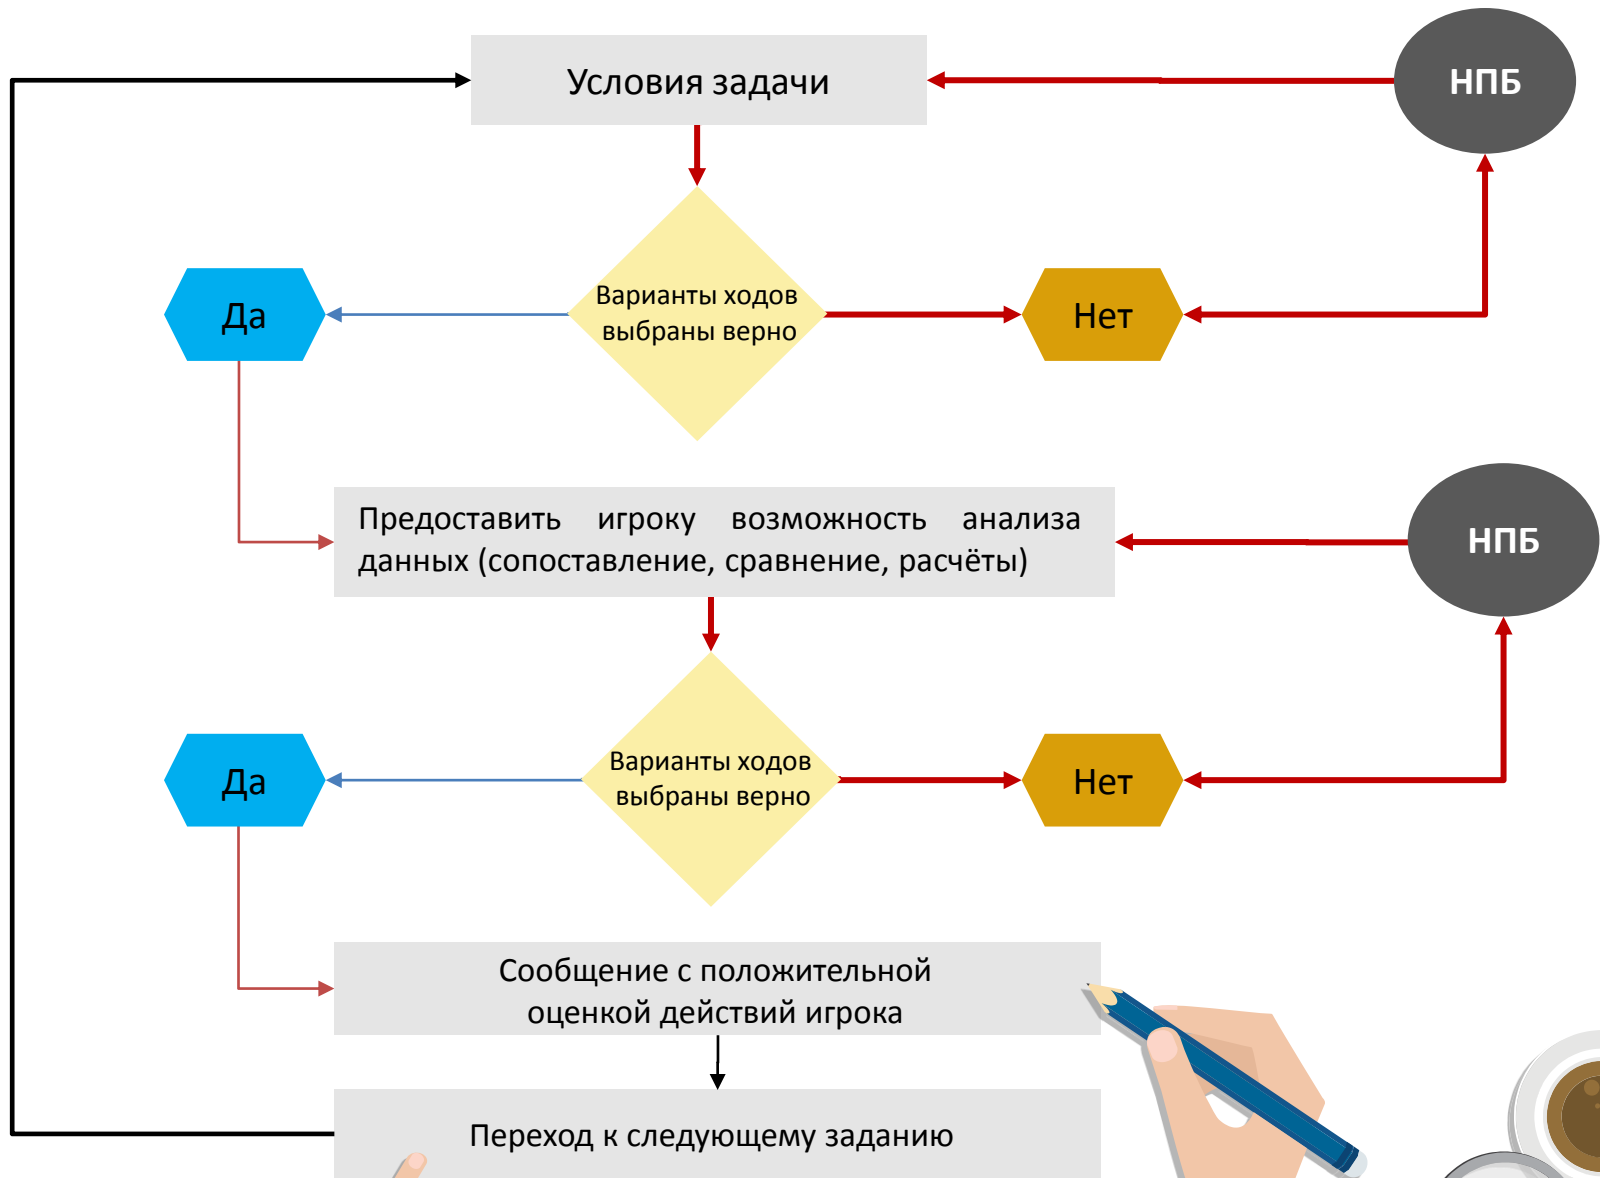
Условия задачи

НПБ

Да

Варианты ходов выбраны верно

Нет

Предоставить игроку возможность анализа данных (сопоставление, сравнение, расчёты)

НПБ

Да

Варианты ходов выбраны верно

Нет

Сообщение с положительной оценкой действий игрока

Переход к следующему заданию